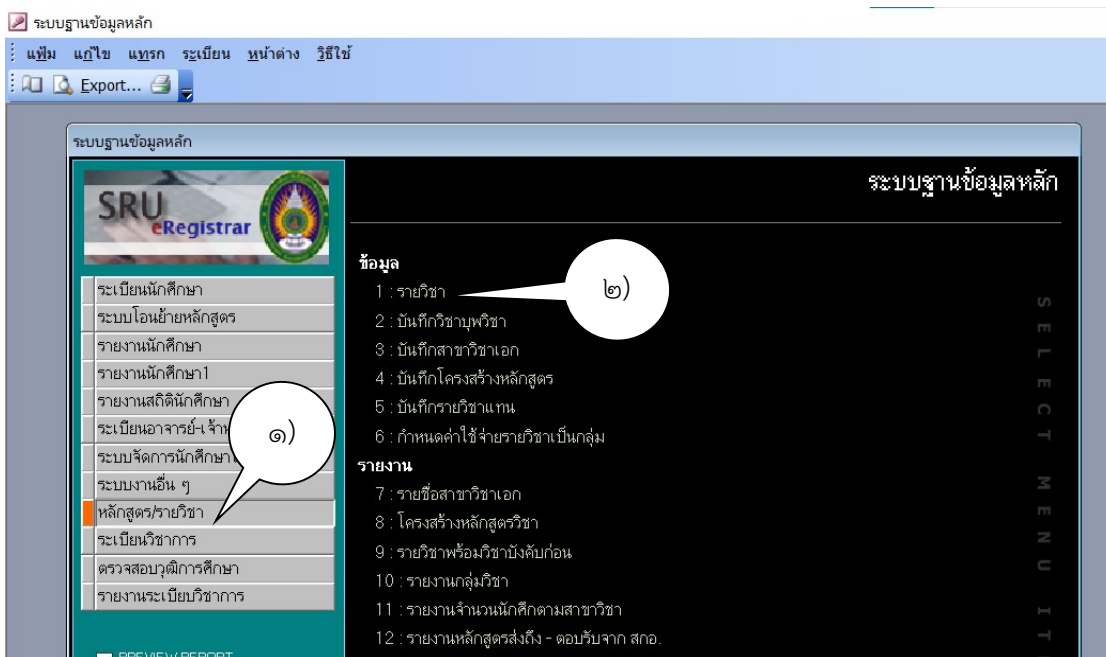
ระบบฐานข้อมูลหลัก

แฟ้ม แก้ไข แทรก ระเบียน หน้าต่าง วิธีใช้

Export...

ระบบฐานข้อมูลหลัก

SRU eRegistrar

ระเบียนนักศึกษา
ระบบโอนย้ายหลักสูตร
รายงานนักศึกษา
รายงานนักศึกษา1
รายงานสถิตินักศึกษา
ระเบียนอาจารย์-เจ้าห
ระบบจัดการนักศึกษา
ระบบงานอื่น ๆ
หลักสูตร/รายวิชา
ระเบียนวิชาการ
ตรวจสอบวุฒิการศึกษา
รายงานระเบียนวิชาการ

๑)

PREVIEW REPORT

ระบบฐานข้อมูลหลัก

ข้อมูล
1 : รายวิชา
2 : บันทึกวิชาบุพวิชา
3 : บันทึกสาขาวิชาเอก
4 : บันทึกโครงสร้างหลักสูตร
5 : บันทึกรายวิชาแทน
6 : กำหนดค่าใช้จ่ายรายวิชาเป็นกลุ่ม

๒)

รายงาน
7 : รายชื่อสาขาวิชาเอก
8 : โครงสร้างหลักสูตรวิชา
9 : รายวิชาพร้อมวิชาบังคับก่อน
10 : รายงานกลุ่มวิชา
11 : รายงานจำนวนนักศึกตามสาขาวิชา
12 : รายงานหลักสูตรส่งถึง - ตอบรับจาก สกอ.

SELECT MENU IT